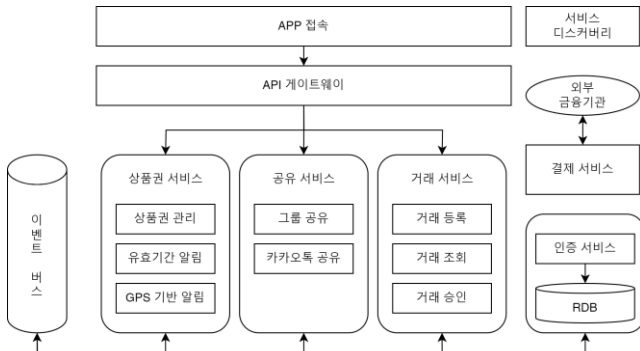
APP 접속

API 게이트웨이

서비스 디스커버리

외부 금융기관

결제 서비스

이벤트 버스

상품권 서비스

상품권 관리

유효기간 알림

GPS 기반 알림

공유 서비스

그룹 공유

카카오톡 공유

거래 서비스

거래 등록

거래 조회

거래 승인

인증 서비스

RDB